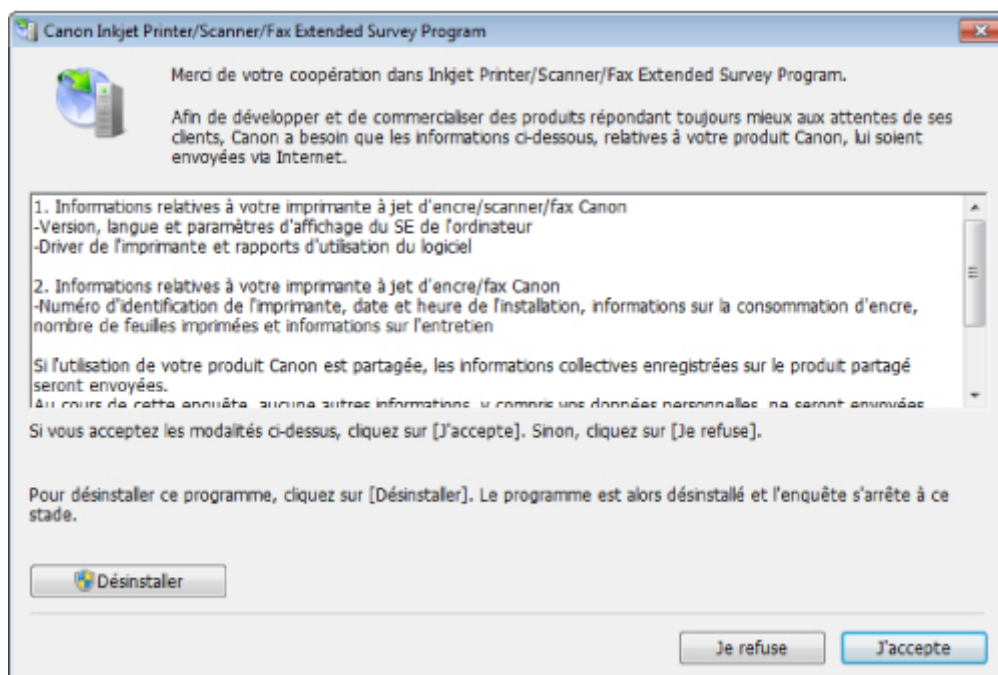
Canon Inkjet Printer/Scanner/Fax Extended Survey Program

Merci de votre coopération dans Inkjet Printer/Scanner/Fax Extended Survey Program.

Afin de développer et de commercialiser des produits répondant toujours mieux aux attentes de ses clients, Canon a besoin que les informations ci-dessous, relatives à votre produit Canon, lui soient envoyées via Internet.

1. Informations relatives à votre imprimante à jet d'encre/scanner/fax Canon
-Version, langue et paramètres d'affichage du SE de l'ordinateur
-Driver de l'imprimante et rapports d'utilisation du logiciel

2. Informations relatives à votre imprimante à jet d'encre/fax Canon
-Numéro d'identification de l'imprimante, date et heure de l'installation, informations sur la consommation d'encre, nombre de feuilles imprimées et informations sur l'entretien

Si l'utilisation de votre produit Canon est partagée, les informations collectives enregistrées sur le produit partagé seront envoyées.
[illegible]

Si vous acceptez les modalités ci-dessus, cliquez sur [J'accepte]. Sinon, cliquez sur [Je refuse].

Pour désinstaller ce programme, cliquez sur [Désinstaller]. Le programme est alors désinstallé et l'enquête s'arrête à ce stade.

Désinstaller

Je refuse

J'accepte